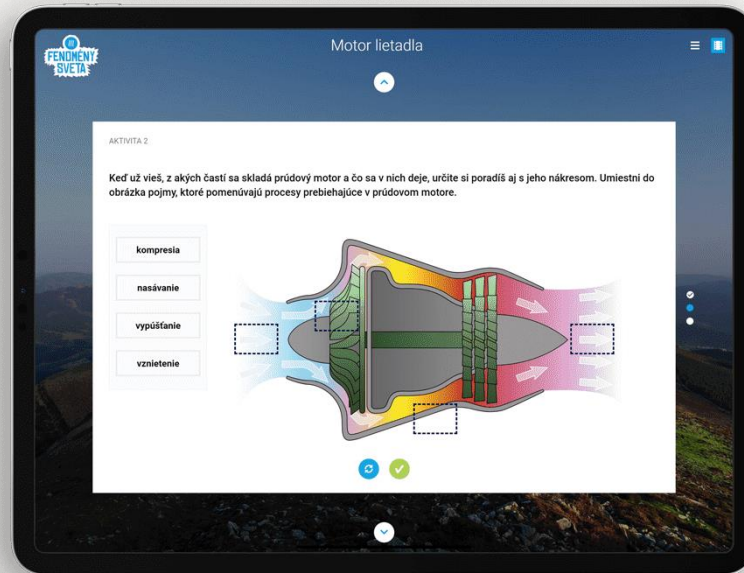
FENOMÉNY SVETA

Motor lietadla

AKTIVITA 2

Keď už vieš, z akých častí sa skladá prúdový motor a čo sa v nich deje, určite si poradíš aj s jeho nákresom. Umiestni do obrázka pojmy, ktoré pomenúvajú procesy prebiehajúce v prúdovom motore.

kompresia

nasávanie

vypúšťanie

vznietenie